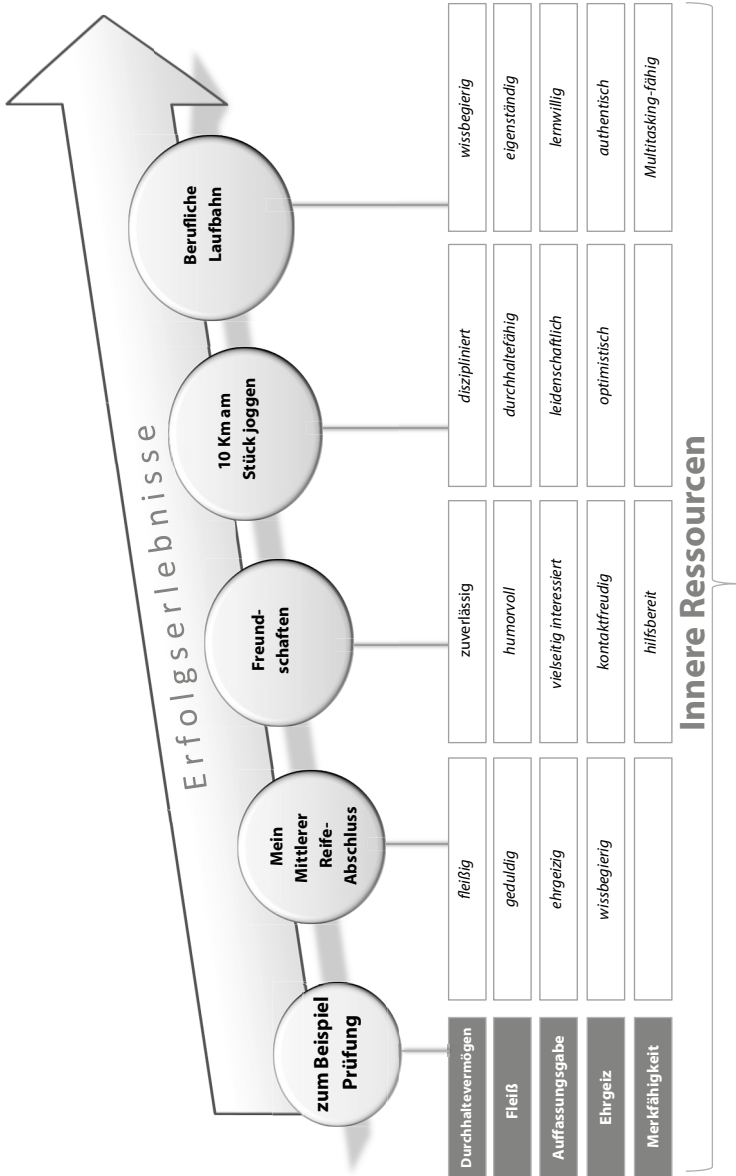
Erfolgserlebnisse

zum Beispiel Prüfung

Mein Mittlerer Reife-Abschluss

Freundschaften

10 Km am Stück joggen

Berufliche Laufbahn

| Durchhaltevermögen | fleißig | zuverlässig | diszipliniert | wissbegierig |
|---|---|---|---|---|
| Fleiß | geduldig | humorvoll | durchhaltefähig | eigenständig |
| Auffassungsgabe | ehrgeizig | vielseitig interessiert | leidenschaftlich | lernwillig |
| Ehrgeiz | wissbegierig | kontaktfreudig | optimistisch | authentisch |
| Merkfähigkeit | | hilfsbereit | | Multitasking-fähig |

Innere Ressourcen